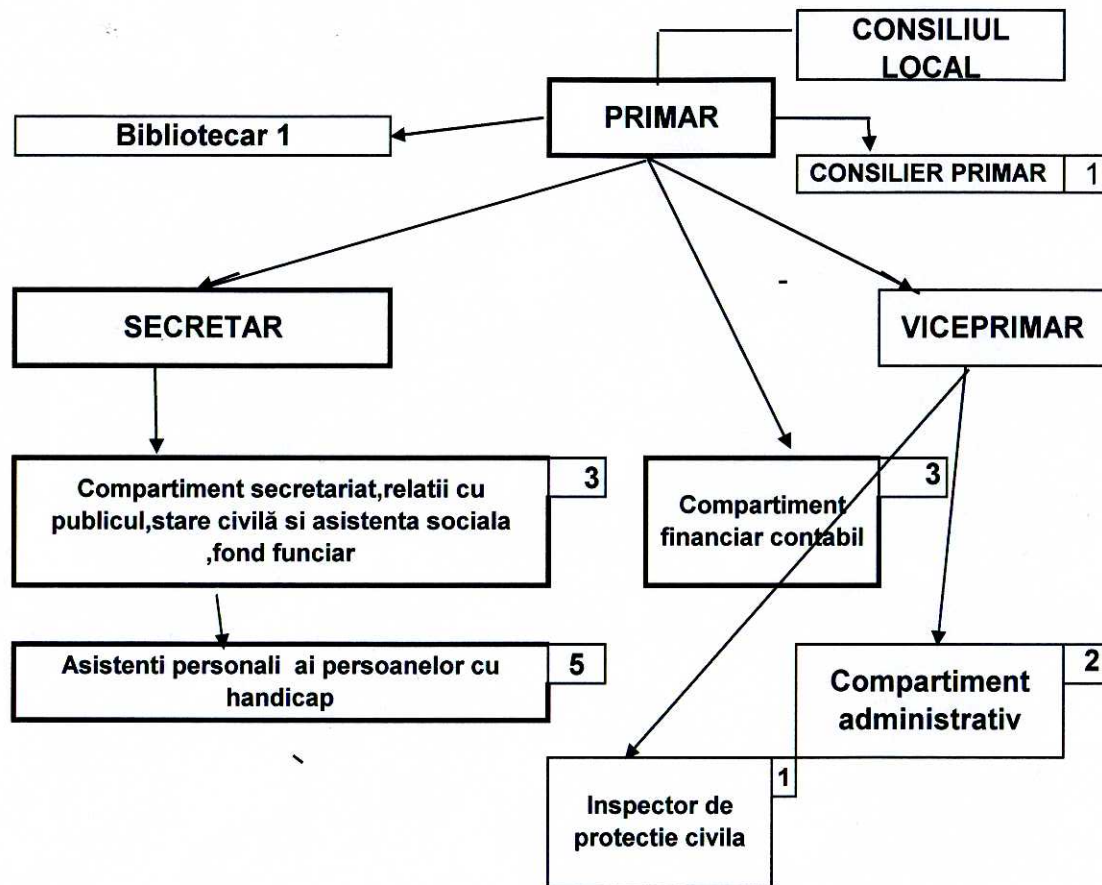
CONSILIUL LOCAL

PRIMAR

Bibliotecar 1

CONSILIER PRIMAR 1

SECRETAR

VICEPRIMAR

Compartiment secretariat,relatii cu publicul,stare civilă si asistenta sociala ,fond funciar 3

Compartiment financiar contabil 3

Asistenti personali ai persoanelor cu handicap 5

Compartiment administrativ 2

Inspector de protectie civila 1